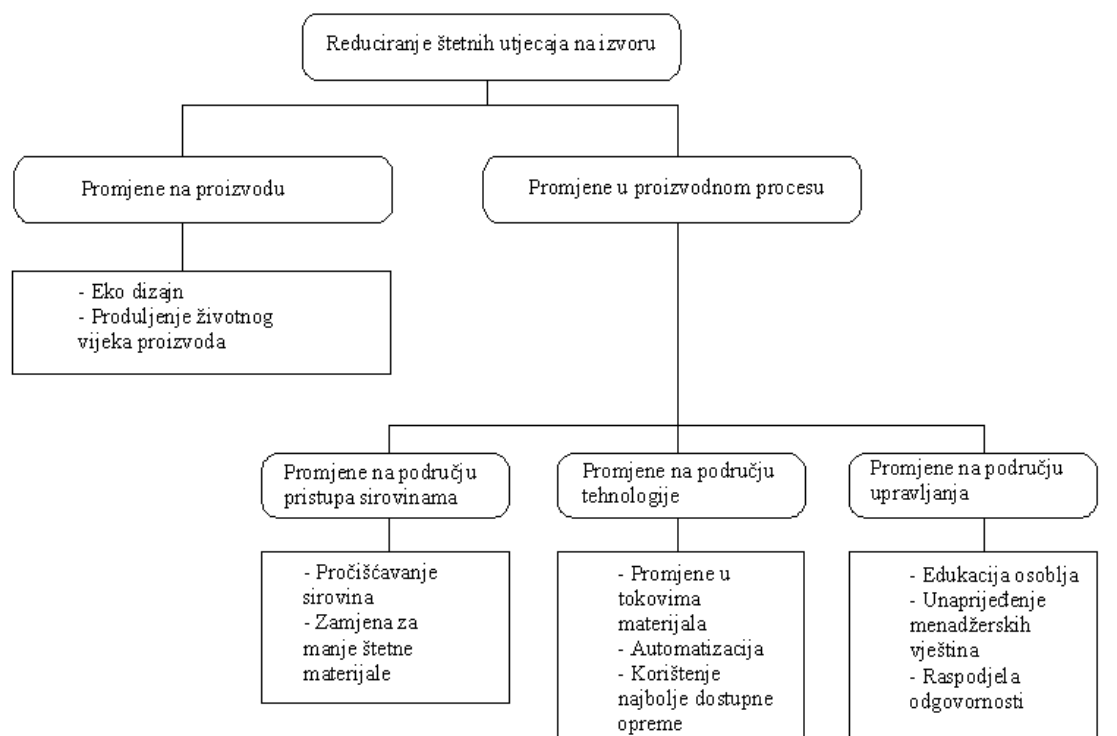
Reduciranje štetnih utjecaja na izvoru

Promjene na proizvodu

Promjene u proizvodnom procesu

- Eko dizajn
- Produljenje životnog vijeka proizvoda

Promjene na području pristupa sirovinama

Promjene na području tehnologije

Promjene na području upravljanja

- Pročišćavanje sirovina
- Zamjena za manje štetne materijale

- Promjene u tokovima materijala
- Automatizacija
- Korištenje najbolje dostupne opreme

- Edukacija osoblja
- Unaprijeđenje menadžerskih vještina
- Raspodjela odgovornosti